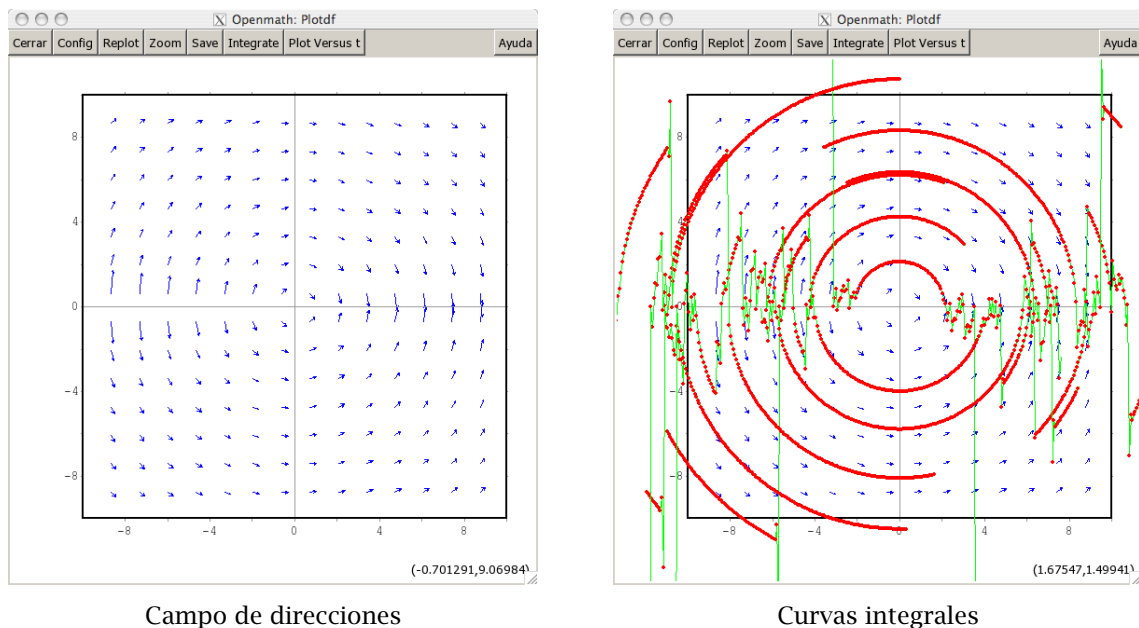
Openmath: Plotdf

Cerrar Config Replot Zoom Save Integrate Plot Versus t Ayuda

8
4
0
−4
−8
−8 −4 0 4 8

(-0.701291,9.06984)

Campo de direcciones

Openmath: Plotdf

Cerrar Config Replot Zoom Save Integrate Plot Versus t Ayuda

8
4
0
−4
−8
−8 −4 0 4 8

(1.67547,1.49941)

Curvas integrales